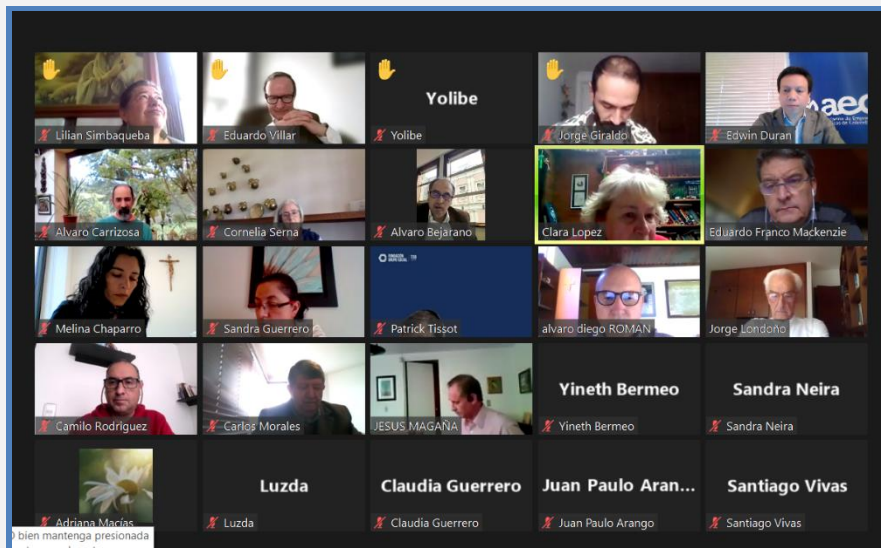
Lilian Simbaqueba

Eduardo Villar

Yolibe

Yolibe

Jorge Giraldo

Edwin Duran

Alvaro Carrizosa

Cornelia Serna

Alvaro Bejarano

Clara Lopez

Eduardo Franco Mackenzie

Melina Chaparro

Sandra Guerrero

Patrick Tissot

alvaro diego ROMAN

Jorge Londoño

Camilo Rodriguez

Carlos Morales

JESUS MAGAÑA

Yineth Bermeo

Yineth Bermeo

Sandra Neira

Sandra Neira

Adriana Macias

Luzda

Luzda

Claudia Guerrero

Claudia Guerrero

Juan Paulo Aran...

Juan Paulo Arango

Santiago Vivas

Santiago Vivas

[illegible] bien mantenga presionada